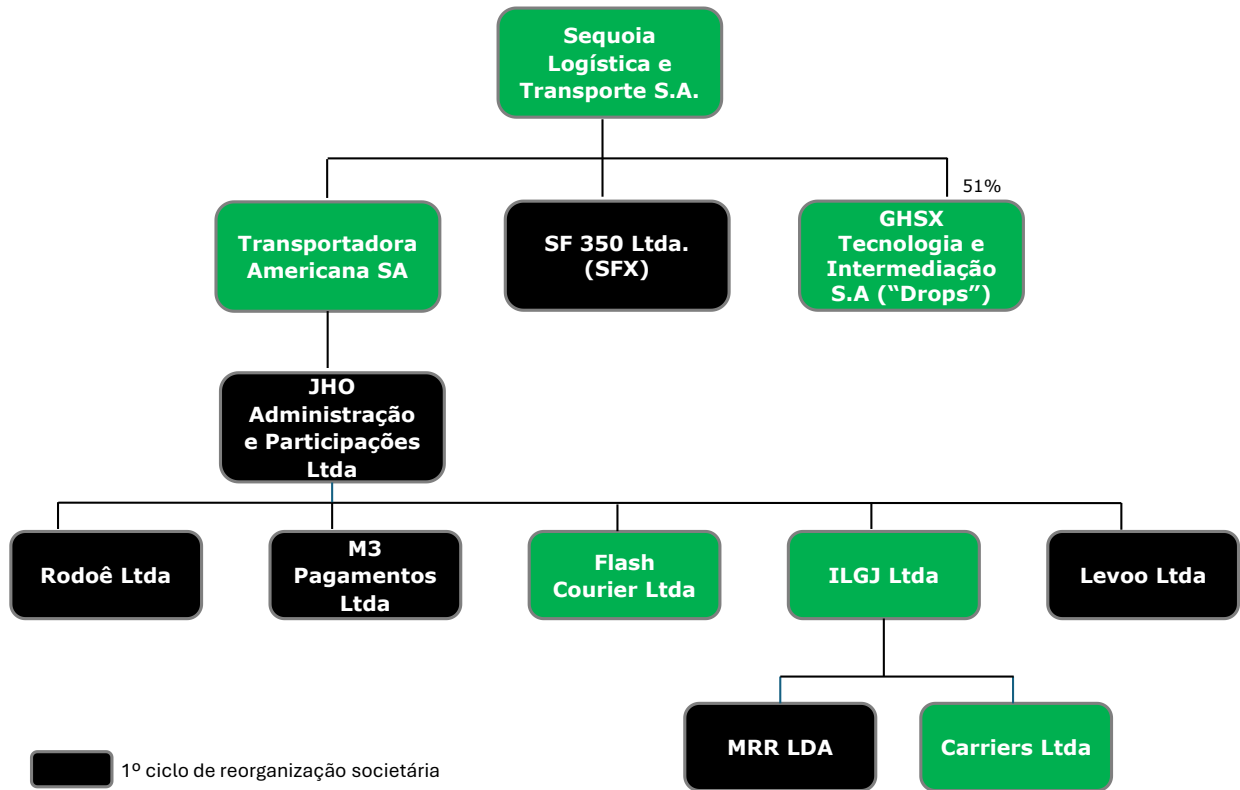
Sequoia Logística e Transporte S.A.

51%

Transportadora Americana SA

SF 350 Ltda. (SFX)

GHSX Tecnologia e Intermediação S.A ("Drops")

JHO Administração e Participações Ltda

Rodoê Ltda

M3 Pagamentos Ltda

Flash Courier Ltda

ILGJ Ltda

Levoo Ltda

MRR LDA

Carriers Ltda

1º ciclo de reorganização societária